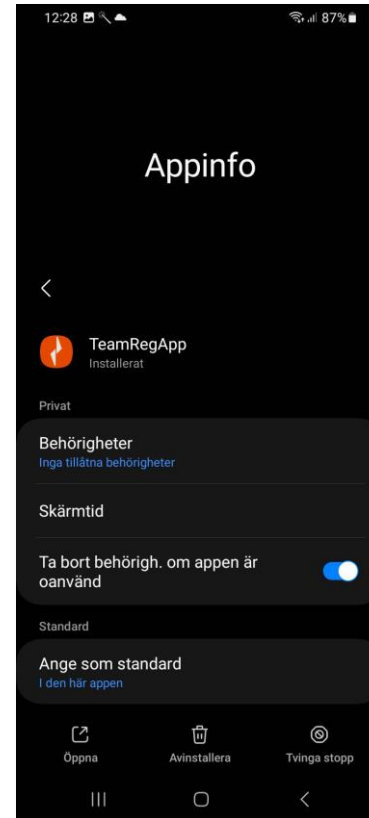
12:28
87%

Appinfo

TeamRegApp
Installerat

Privat

Behörigheter
Inga tillåtna behörigheter

Skärmtid

Ta bort behörigh. om appen är oanvänd

Standard

Ange som standard
I den här appen

Öppna
Avinstallera
Tvinga stopp